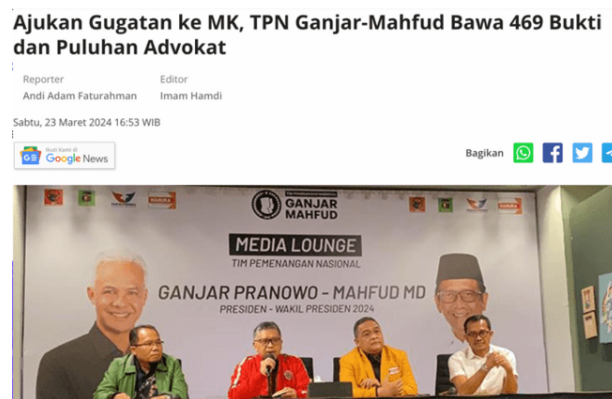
Ajukan Gugatan ke MK, TPN Ganjar-Mahfud Bawa 469 Bukti dan Puluhan Advokat

Reporter
Andi Adam Faturahman

Editor
Imam Hamdi

Sabtu, 23 Maret 2024 16:53 WIB

Ikuti Kami di
Google News

Bagikan

GANJAR MAHFUD

MEDIA LOUNGE
TIM PEMENANGAN NASIONAL

GANJAR PRANOWO - MAHFUD MD
PRESIDEN - WAKIL PRESIDEN 2024